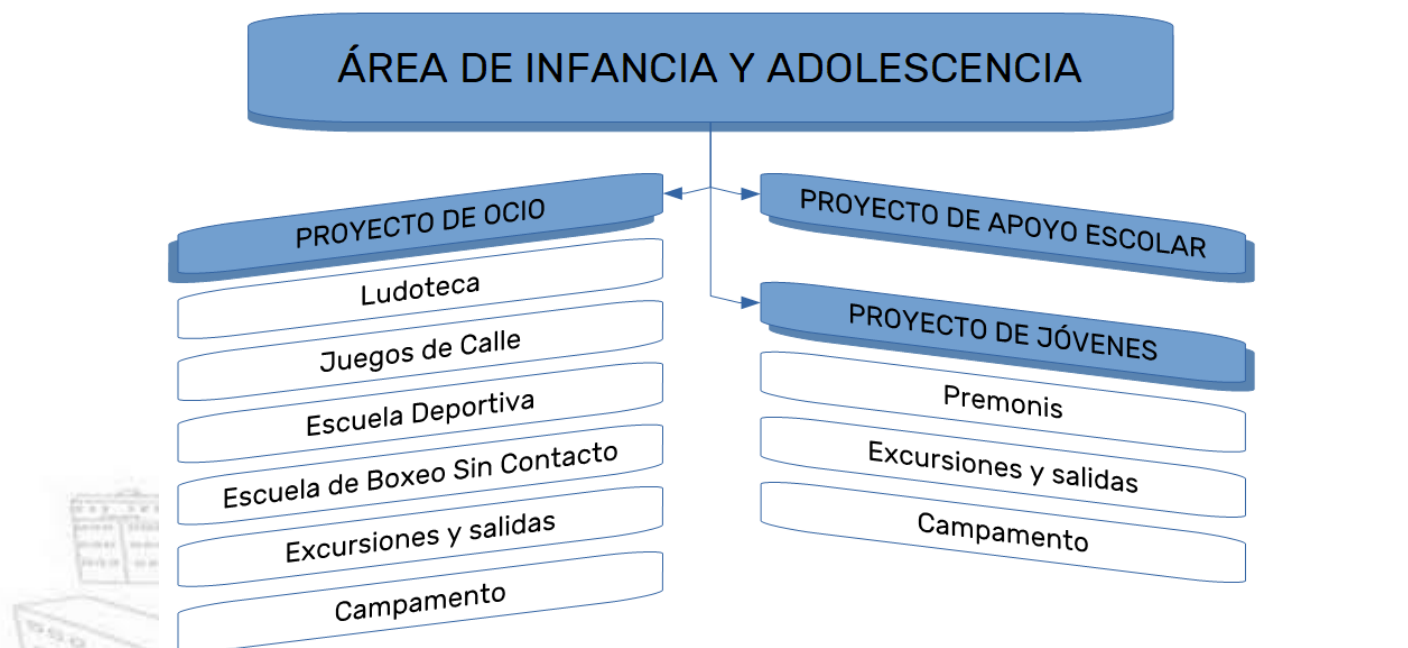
ÁREA DE INFANCIA Y ADOLESCENCIA

PROYECTO DE OCIO

Ludoteca

Juegos de Calle

Escuela Deportiva

Escuela de Boxeo Sin Contacto

Excursiones y salidas

Campamento

PROYECTO DE APOYO ESCOLAR

PROYECTO DE JÓVENES

Premonis

Excursiones y salidas

Campamento